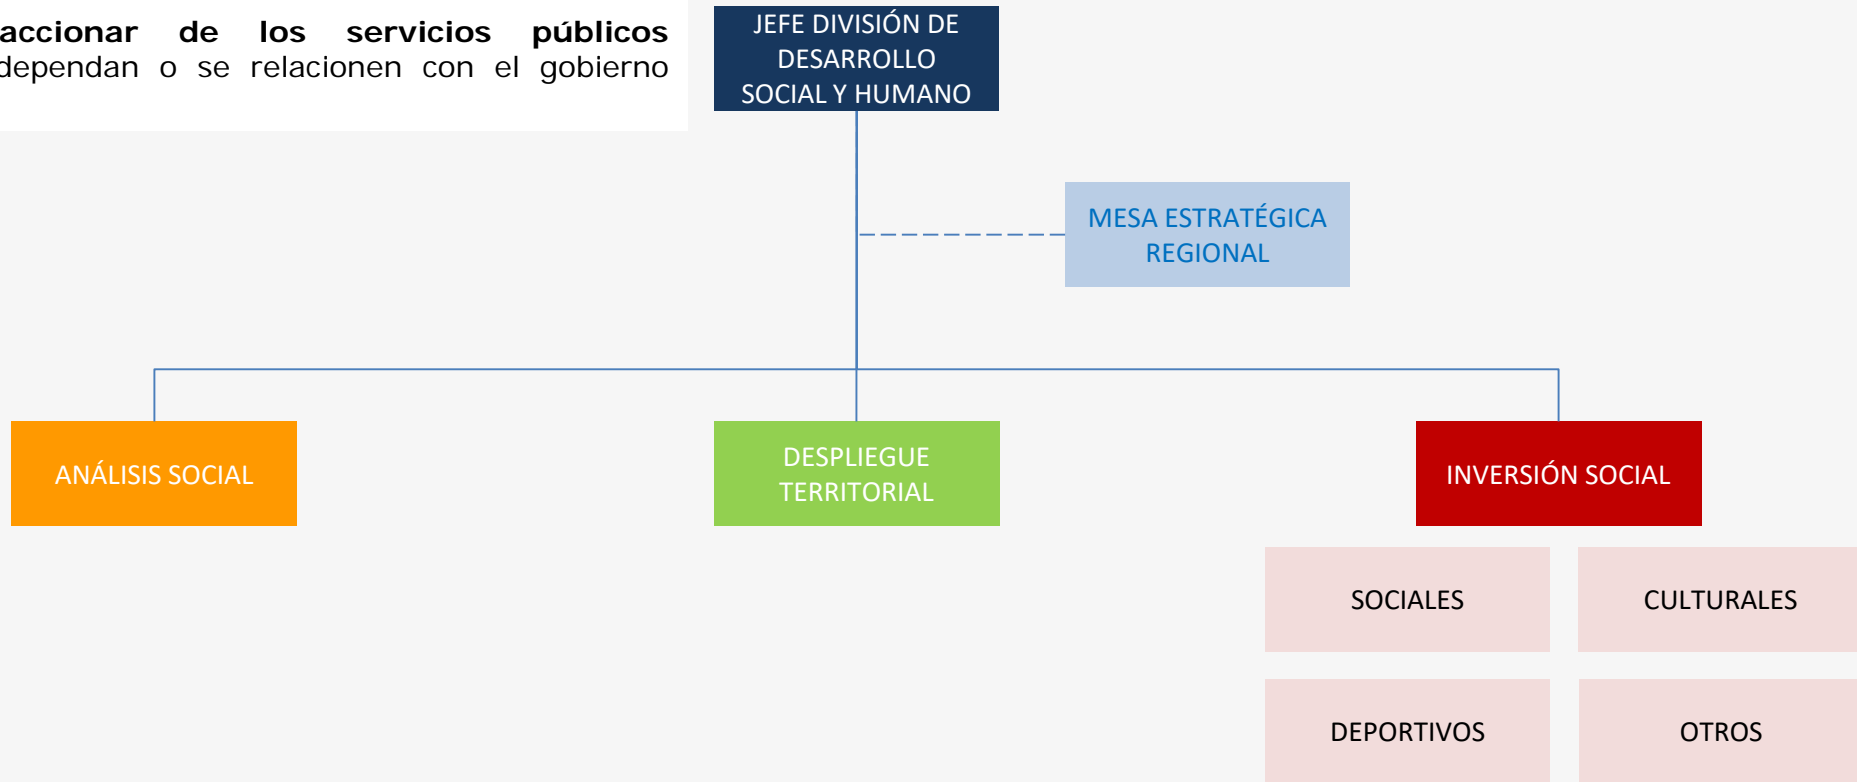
accionar de los servicios públicos dependan o se relacionen con el gobierno

JEFE DIVISIÓN DE DESARROLLO SOCIAL Y HUMANO

MESA ESTRATÉGICA REGIONAL

ANÁLISIS SOCIAL

DESPLIEGUE TERRITORIAL

INVERSIÓN SOCIAL

SOCIALES

CULTURALES

DEPORTIVOS

OTROS